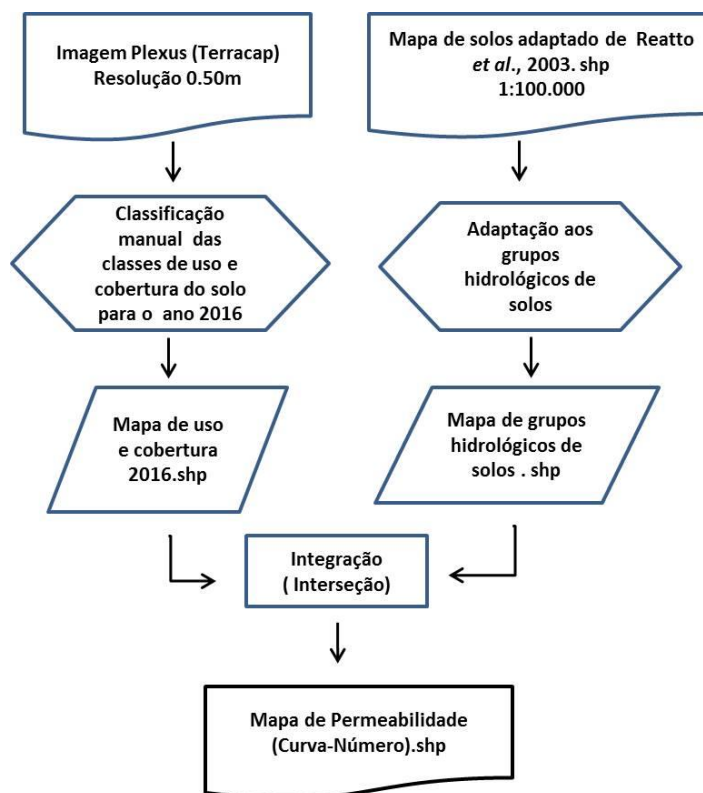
Imagem Plexus (Terracap)
Resolução 0.50m

Mapa de solos adaptado de Reatto et al., 2003. shp
1:100.000

Classificação manual das classes de uso e cobertura do solo para o ano 2016

Adaptação aos grupos hidrológicos de solos

Mapa de uso e cobertura 2016.shp

Mapa de grupos hidrológicos de solos . shp

Integração
( Interseção)

Mapa de Permeabilidade
(Curva-Número).shp